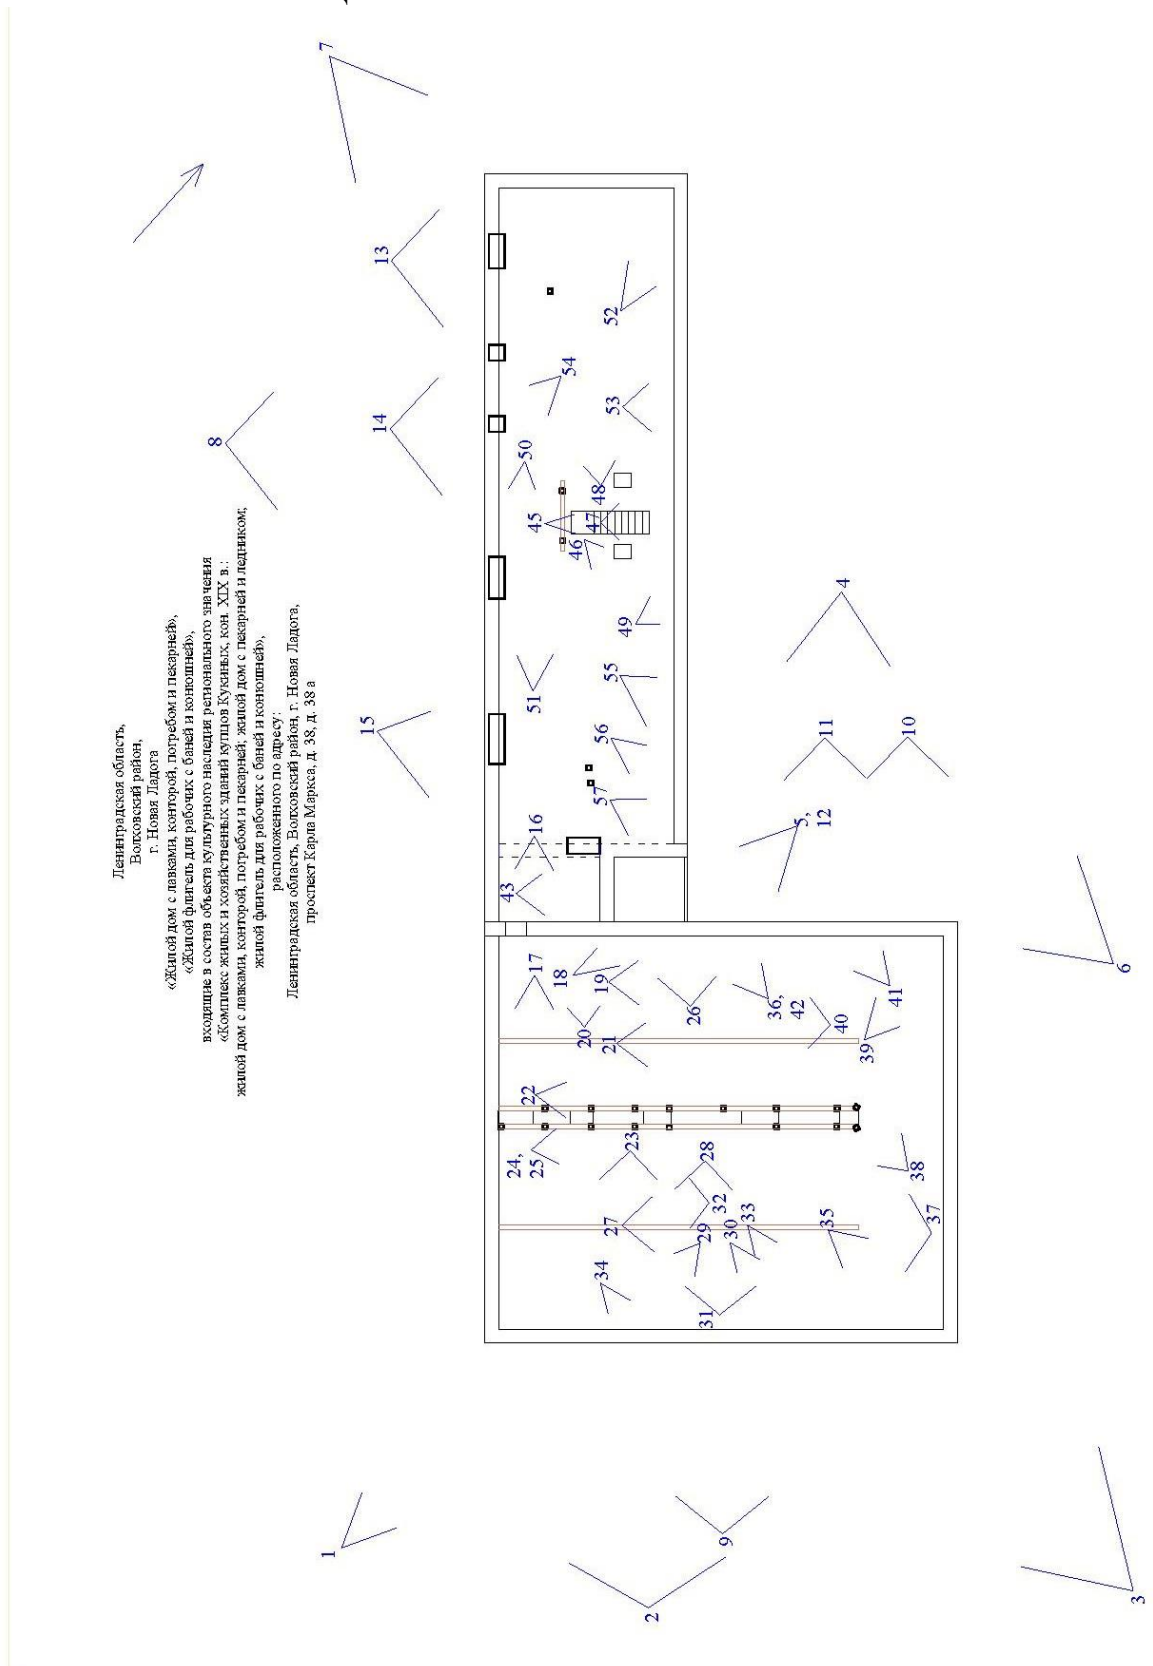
Ленинградская область,
Волховский район,
г. Новая Ладога
«Жилой дом с лавками, конторой, потребом и пекарней»,
«Жилой флигель для рабочих с баней и конюшней»,
входящие в состав объекта культурного наследия регионального значения
«Комплекс жилых и хозяйственных зданий купцов Кукиных, кон. XIX в.:
жилой дом с лавками, конторой, потребом и пекарней; жилой дом с пекарней и ледником;
жилой флигель для рабочих с баней и конюшней»,
расположенного по адресу:
Ленинградская область, Волховский район, г. Новая Ладога,
проспект Карла Маркса, д. 38, д. 38 а

7
13
8
14
15
52
54
53
50
48
45
47
46
49
4
51
55
11
10
56
57
5, 12
16
43
6
17
18
19
26
36, 42
41
20
21
40
39
22
24, 25
23
28
32
38
27
29
30
33
35
37
34
31
1
9
2
3